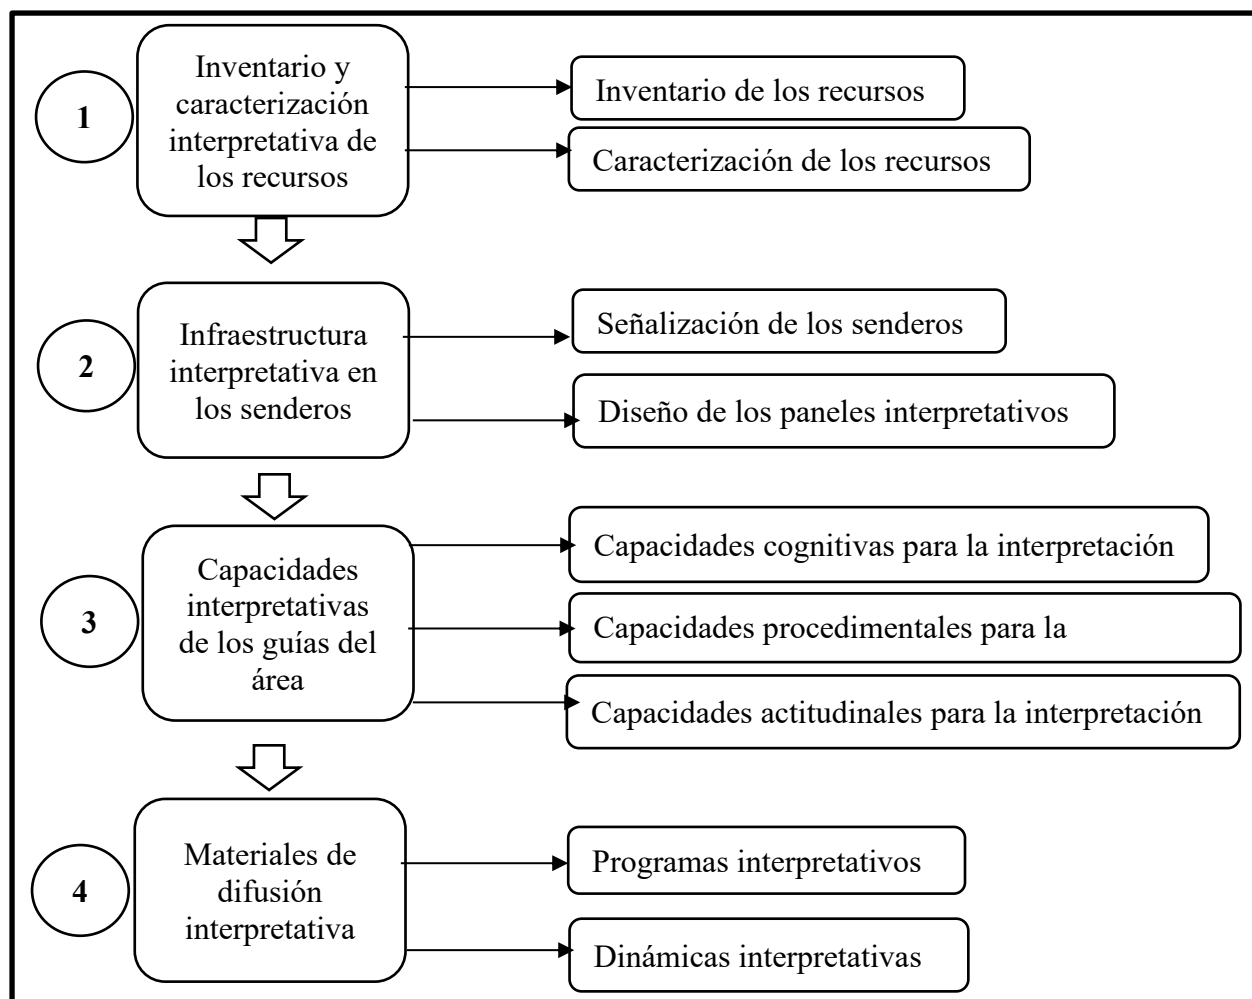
1

Inventario y caracterización interpretativa de los recursos

Inventario de los recursos

Caracterización de los recursos

2

Infraestructura interpretativa en los senderos

Señalización de los senderos

Diseño de los paneles interpretativos

3

Capacidades interpretativas de los guías del área

Capacidades cognitivas para la interpretación

Capacidades procedimentales para la

Capacidades actitudinales para la interpretación

4

Materiales de difusión interpretativa

Programas interpretativos

Dinámicas interpretativas